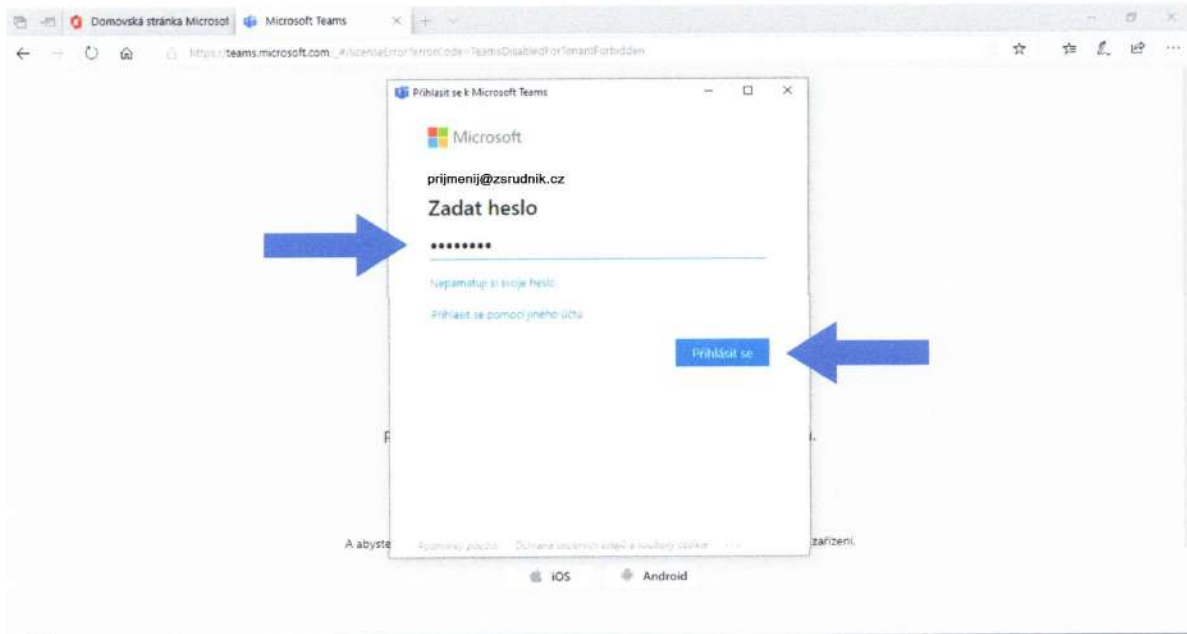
Domovská stránka Microsof
Microsoft Teams

https://teams.microsoft.com/_#/licenseError?errorCode=TeamsDisabledForTenantForbidden

Přihlásit se k Microsoft Teams

Microsoft

prijmenij@zsrudnik.cz

Zadat heslo

••••••••

Nepamatuju si svoje heslo

Přihlásit se pomocí jiného účtu

Přihlásit se

Podmínky použití
Ochrana osobních údajů a soubory cookie
...

P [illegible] i.

A abyste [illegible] zařízení.

iOS
Android